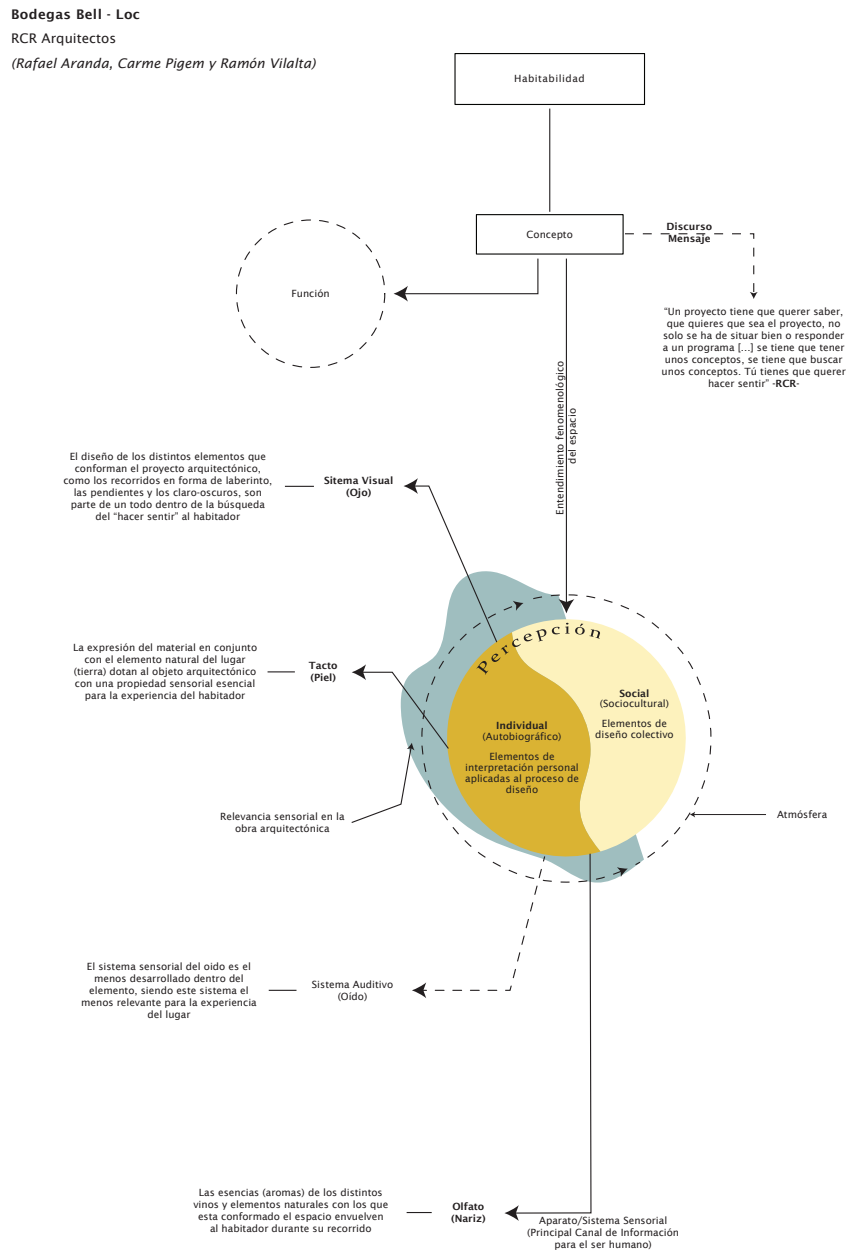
**Bodegas Bell - Loc**
RCR Arquitectos
*(Rafael Aranda, Carme Pigem y Ramón Vilalta)*

Habitabilidad

Concepto

Discurso
Mensaje

Función

"Un proyecto tiene que querer saber, que quieres que sea el proyecto, no solo se ha de situar bien o responder a un programa [...] se tiene que tener unos conceptos, se tiene que buscar unos conceptos. Tú tienes que querer hacer sentir" -RCR-

Entendimiento fenomenológico del espacio

El diseño de los distintos elementos que conforman el proyecto arquitectónico, como los recorridos en forma de laberinto, las pendientes y los claro-oscuros, son parte de un todo dentro de la búsqueda del "hacer sentir" al habitador

Sitema Visual
(Ojo)

percepción

La expresión del material en conjunto con el elemento natural del lugar (tierra) dotan al objeto arquitectónico con una propiedad sensorial esencial para la experiencia del habitador

Tacto
(Piel)

Social
(Sociocultural)
Elementos de diseño colectivo

Individual
(Autobiográfico)
Elementos de interpretación personal aplicadas al proceso de diseño

Relevancia sensorial en la obra arquitectónica

Atmósfera

El sistema sensorial del oido es el menos desarrollado dentro del elemento, siendo este sistema el menos relevante para la experiencia del lugar

Sistema Auditivo
(Oído)

Las esencias (aromas) de los distintos vinos y elementos naturales con los que esta conformado el espacio envuelven al habitador durante su recorrido

Olfato
(Nariz)

Aparato/Sistema Sensorial
(Principal Canal de Información para el ser humano)